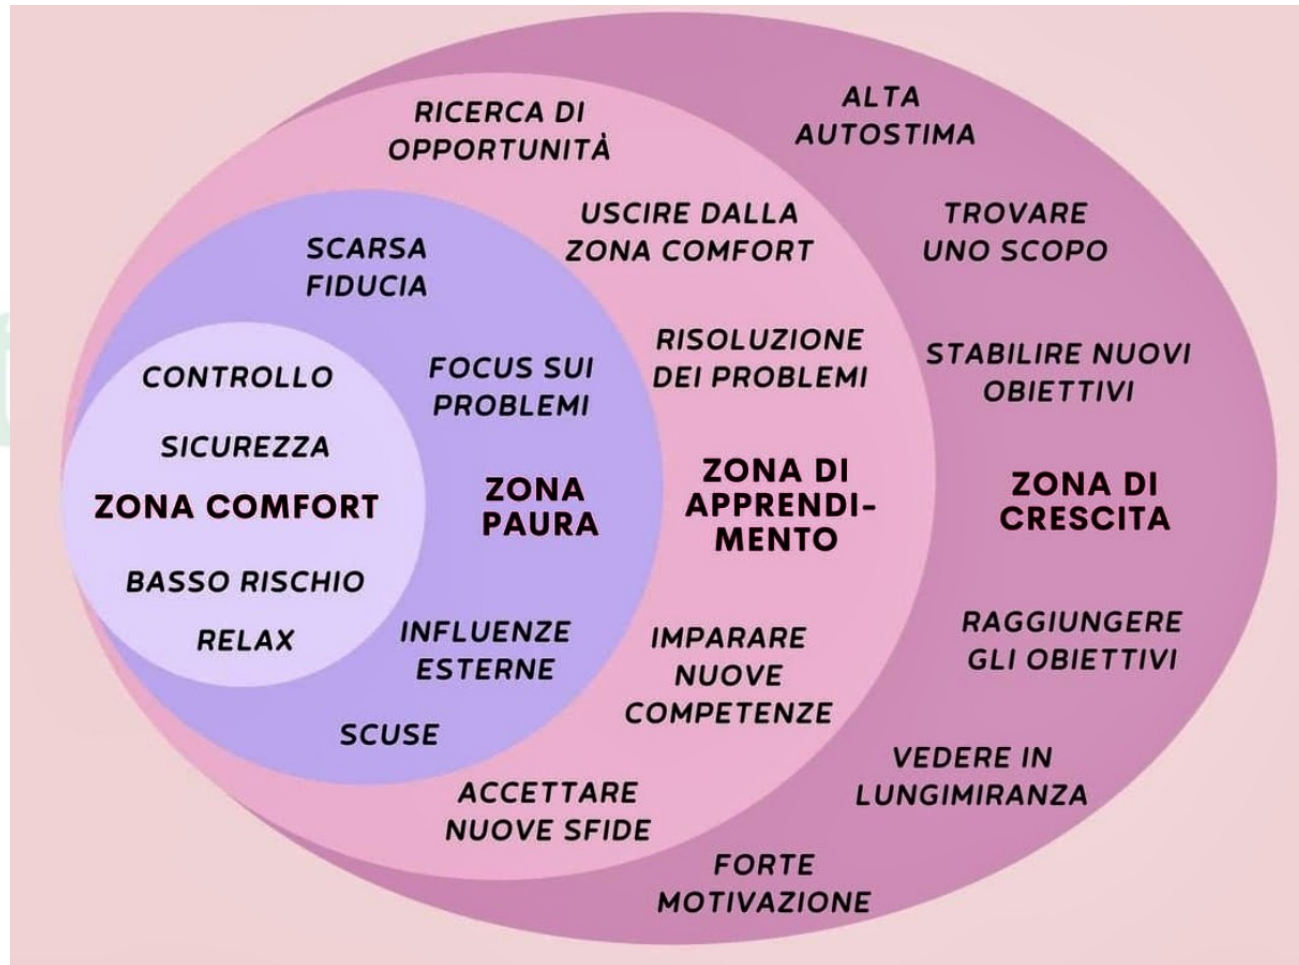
CONTROLLO

SICUREZZA

ZONA COMFORT

BASSO RISCHIO

RELAX

SCARSA FIDUCIA

FOCUS SUI PROBLEMI

ZONA PAURA

INFLUENZE ESTERNE

SCUSE

RICERCA DI OPPORTUNITÀ

USCIRE DALLA ZONA COMFORT

RISOLUZIONE DEI PROBLEMI

ZONA DI APPRENDIMENTO

IMPARARE NUOVE COMPETENZE

ACCETTARE NUOVE SFIDE

ALTA AUTOSTIMA

TROVARE UNO SCOPO

STABILIRE NUOVI OBIETTIVI

ZONA DI CRESCITA

RAGGIUNGERE GLI OBIETTIVI

VEDERE IN LUNGIMIRANZA

FORTE MOTIVAZIONE